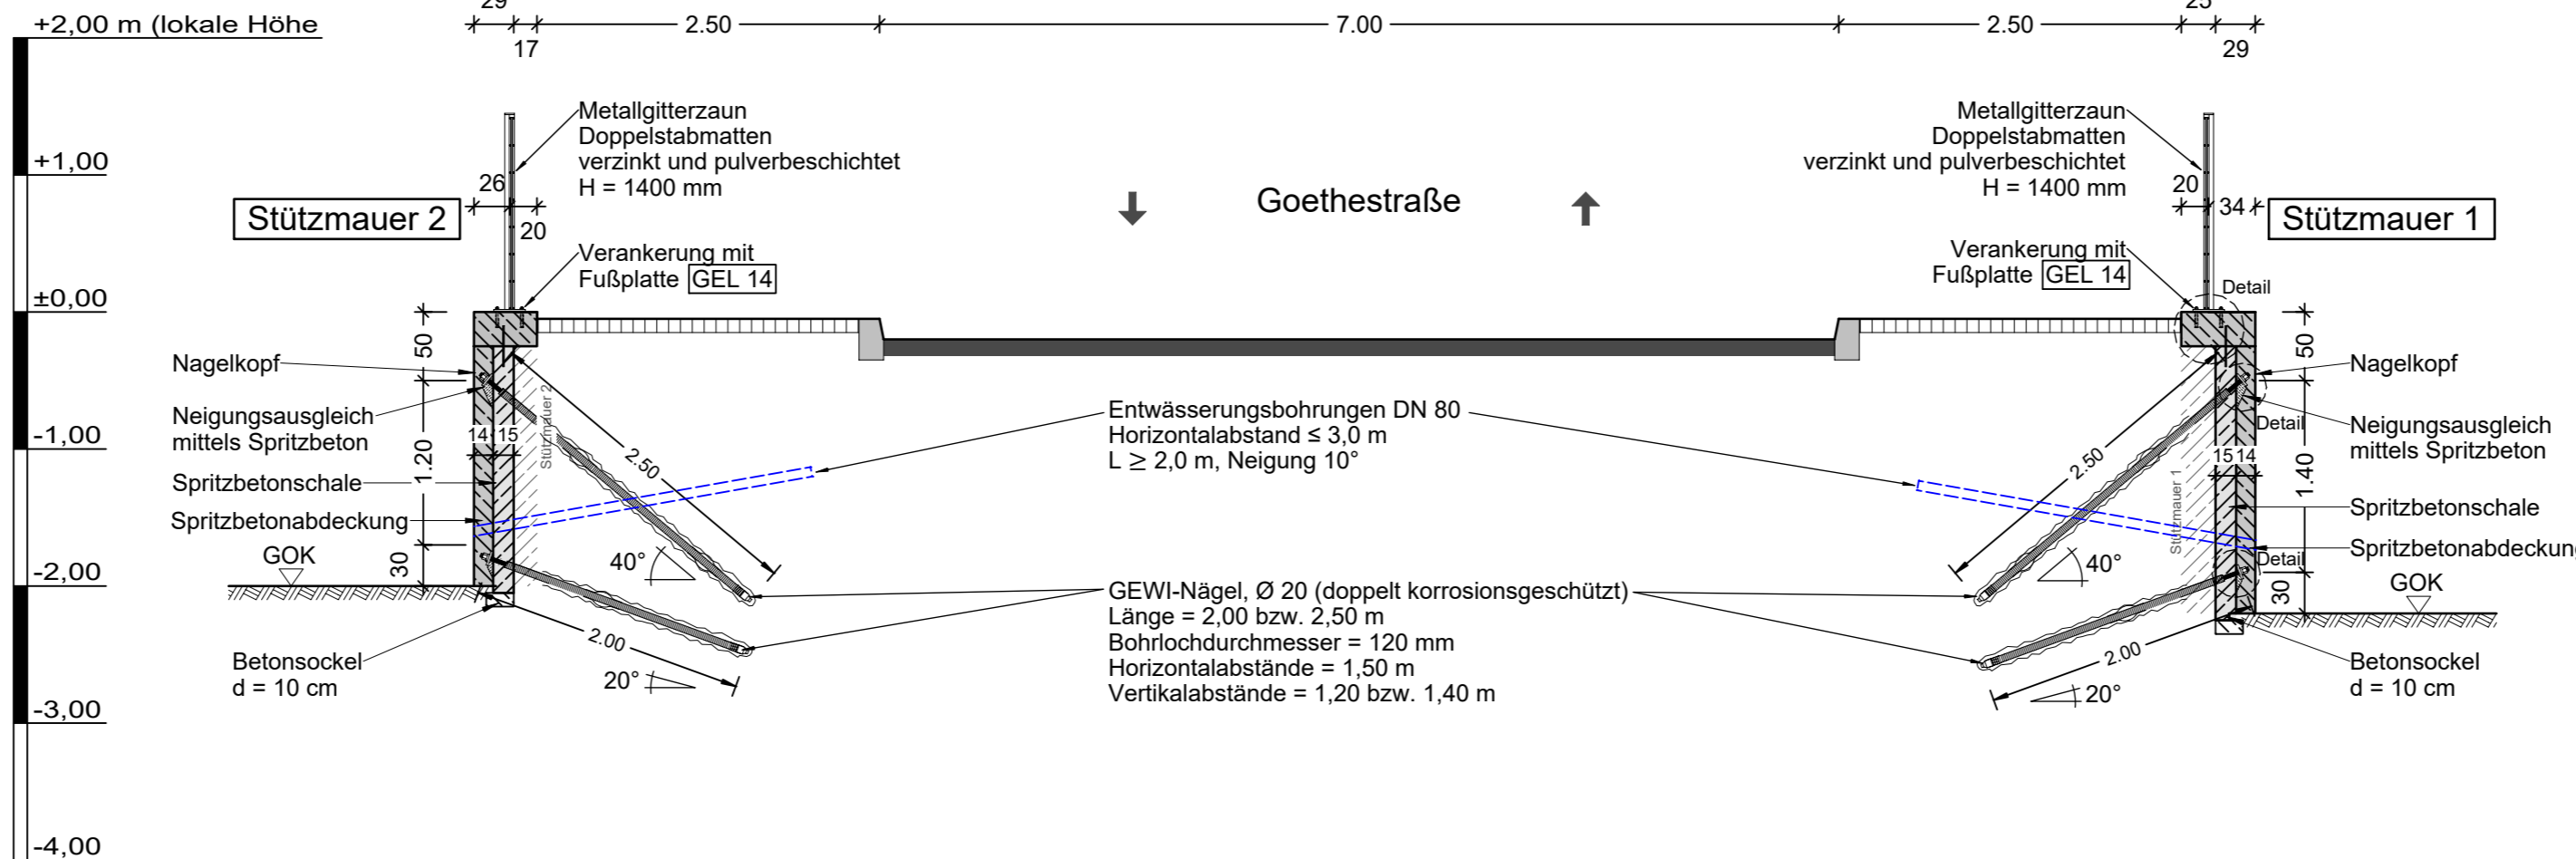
+2,00 m (lokale Höhe
+1,00
±0,00
-1,00
-2,00
-3,00
-4,00

29 17 2.50 7.00 2.50 25 29

Metallgitterzaun
Doppelstabmatten
verzinkt und pulverbeschichtet
H = 1400 mm

Metallgitterzaun
Doppelstabmatten
verzinkt und pulverbeschichtet
H = 1400 mm

26
20
20
34

Stützmauer 2
Goethestraße
Stützmauer 1

Verankerung mit
Fußplatte GEL 14

Verankerung mit
Fußplatte GEL 14

Detail
50
50
Nagelkopf
Nagelkopf
Neigungsausgleich
mittels Spritzbeton
Neigungsausgleich
mittels Spritzbeton
Detail
14 15
15 14
1.20
1.40
Stützmauer 2
Stützmauer 1
2.50
2.50

Entwässerungsbohrungen DN 80
Horizontalabstand ≤ 3,0 m
L ≥ 2,0 m, Neigung 10°

Spritzbetonschale
Spritzbetonschale
Spritzbetonabdeckung
Spritzbetonabdeckung
Detail
GOK
GOK
30
30
40°
40°

GEWI-Nägel, Ø 20 (doppelt korrosionsgeschützt)
Länge = 2,00 bzw. 2,50 m
Bohrlochdurchmesser = 120 mm
Horizontalabstände = 1,50 m
Vertikalabstände = 1,20 bzw. 1,40 m

Betonsockel
d = 10 cm
Betonsockel
d = 10 cm
2.00
2.00
20°
20°